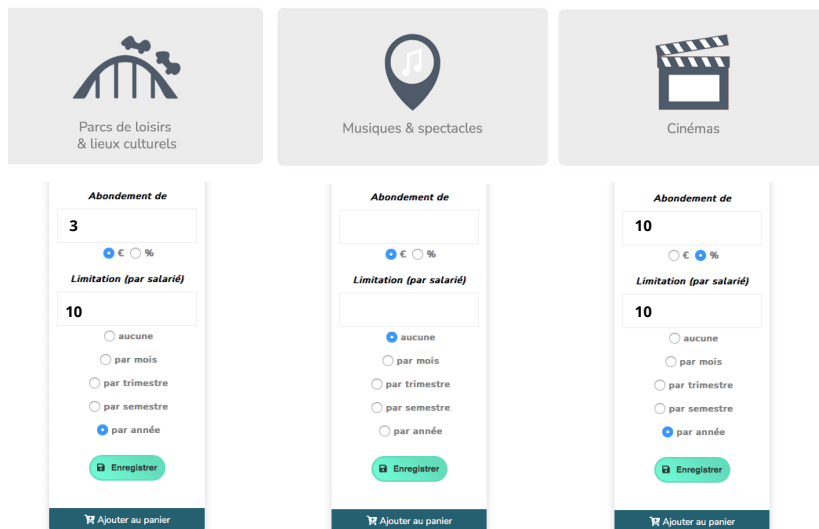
Parcs de loisirs & lieux culturels

Musiques & spectacles

Cinémas

Abondement de

3

€ %

Limitation (par salarié)

10

aucune

par mois

par trimestre

par semestre

par année

Enregistrer

Ajouter au panier

Abondement de

€ %

Limitation (par salarié)

aucune

par mois

par trimestre

par semestre

par année

Enregistrer

Ajouter au panier

Abondement de

10

€ %

Limitation (par salarié)

10

aucune

par mois

par trimestre

par semestre

par année

Enregistrer

Ajouter au panier